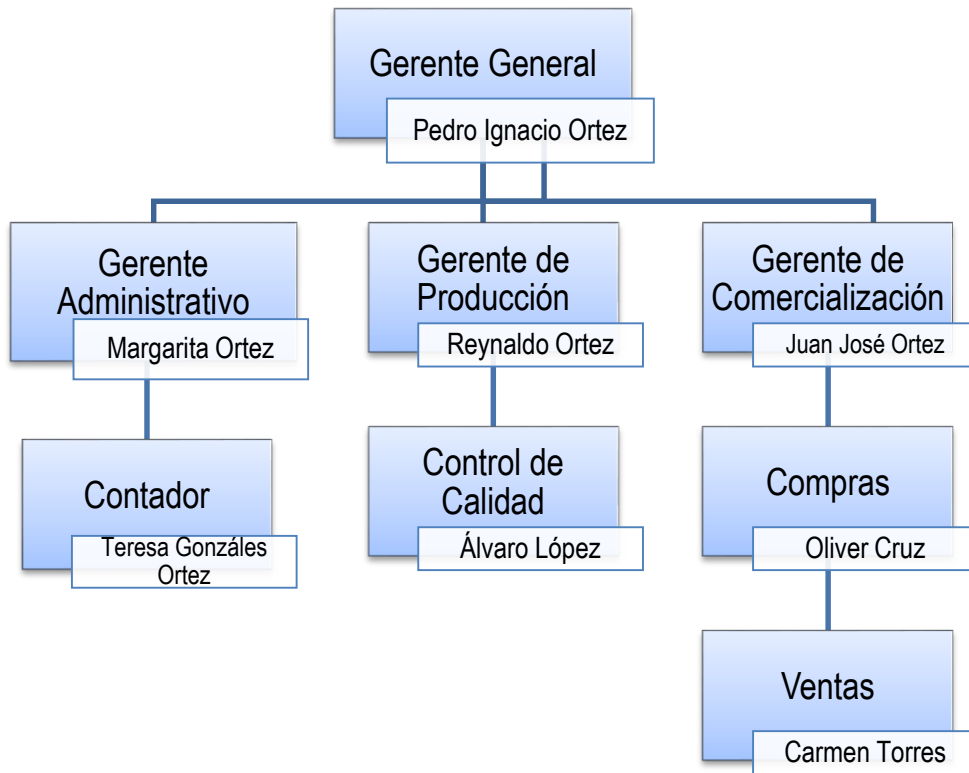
Gerente General
Pedro Ignacio Ortez

Gerente Administrativo
Margarita Ortez

Contador
Teresa Gonzáles Ortez

Gerente de Producción
Reynaldo Ortez

Control de Calidad
Álvaro López

Gerente de Comercialización
Juan José Ortez

Compras
Oliver Cruz

Ventas
Carmen Torres